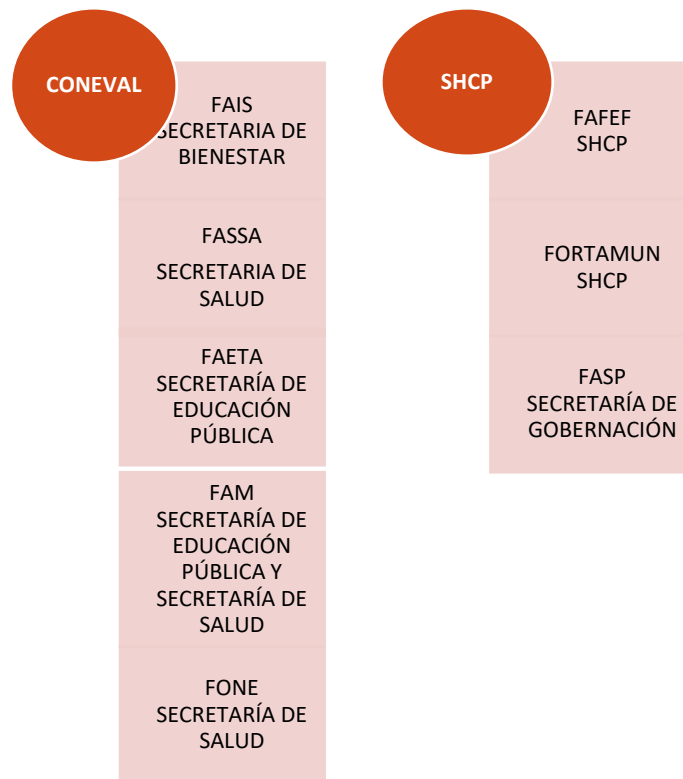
CONEVAL

FAIS
SECRETARIA DE BIENESTAR

FASSA
SECRETARIA DE SALUD

FAETA
SECRETARÍA DE EDUCACIÓN PÚBLICA

FAM
SECRETARÍA DE EDUCACIÓN PÚBLICA Y SECRETARÍA DE SALUD

FONE
SECRETARÍA DE SALUD

SHCP

FAFEF
SHCP

FORTAMUN
SHCP

FASP
SECRETARÍA DE GOBERNACIÓN